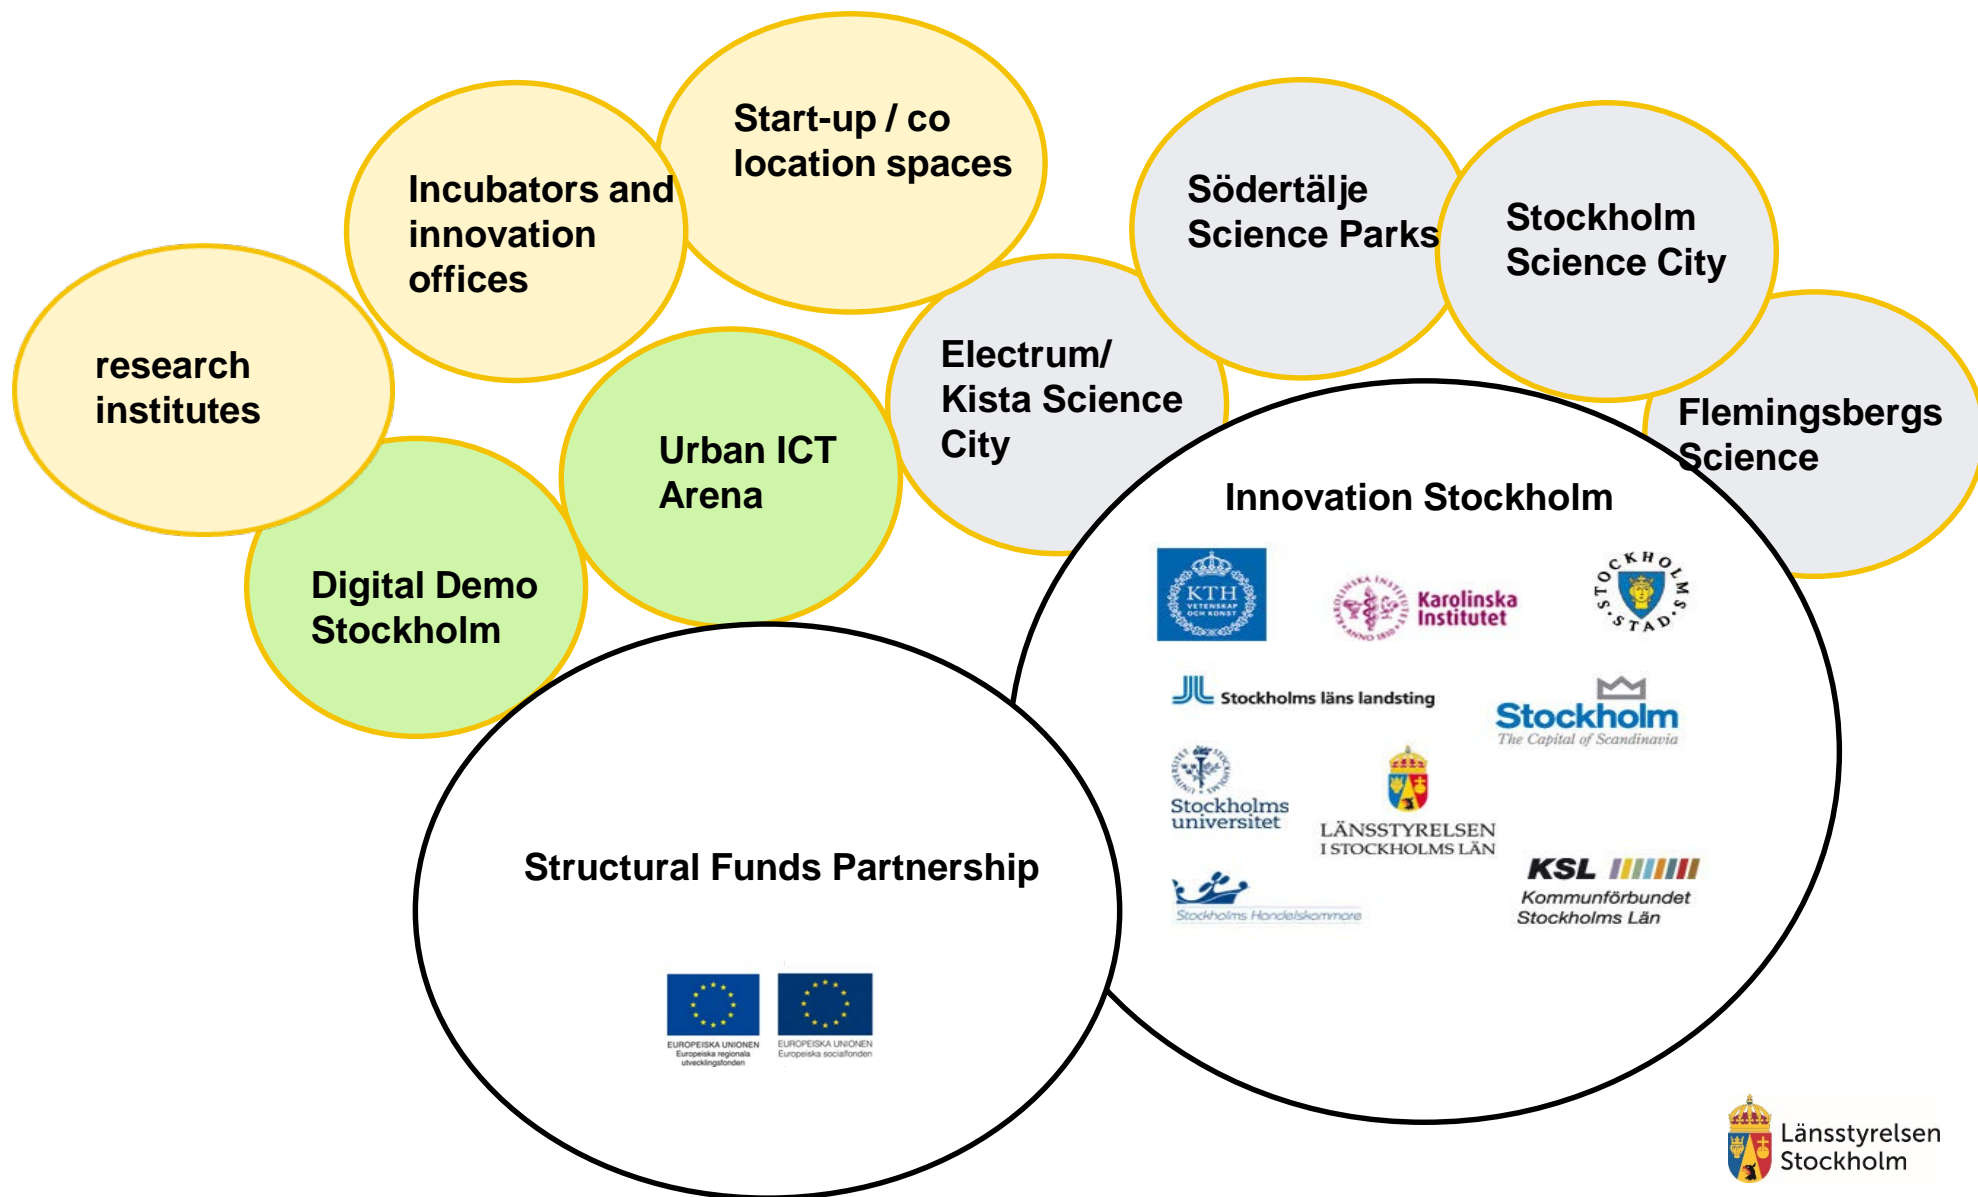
Start-up / co location spaces

Incubators and innovation offices

research institutes

Södertälje Science Parks

Stockholm Science City

Electrum/ Kista Science City

Flemingsbergs Science

Urban ICT Arena

Digital Demo Stockholm

Innovation Stockholm

KTH VETENSKAP OCH KONST

Karolinska Institutet

STOCKHOLMS STAD

Stockholms läns landsting

Stockholm The Capital of Scandinavia

Stockholms universitet

LÄNSSTYRELSEN I STOCKHOLMS LÄN

KSL Kommunförbundet Stockholms Län

Stockholms Handelskammare

Structural Funds Partnership

EUROPEISKA UNIONEN Europeiska regionala utvecklingsfonden

EUROPEISKA UNIONEN Europeiska socialfonden

Länsstyrelsen Stockholm